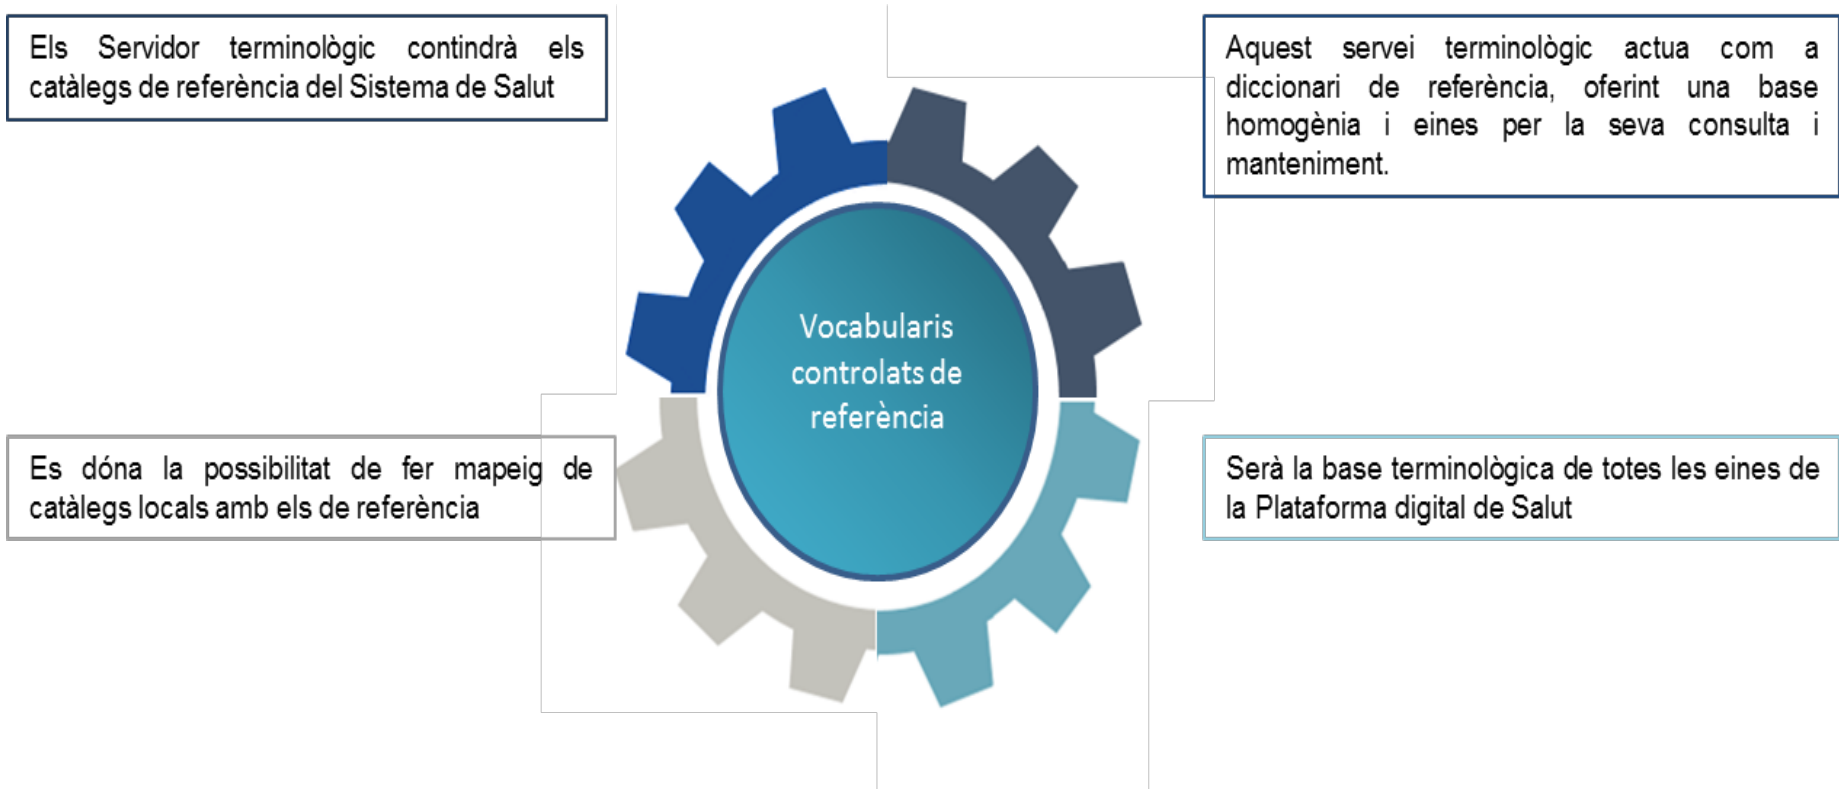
Els Servidor terminològic contindrà els catàlegs de referència del Sistema de Salut

Aquest servei terminològic actua com a diccionari de referència, oferint una base homogènia i eines per la seva consulta i manteniment.

Vocabularis controlats de referència

Es dóna la possibilitat de fer mapeig de catàlegs locals amb els de referència

Serà la base terminològica de totes les eines de la Plataforma digital de Salut